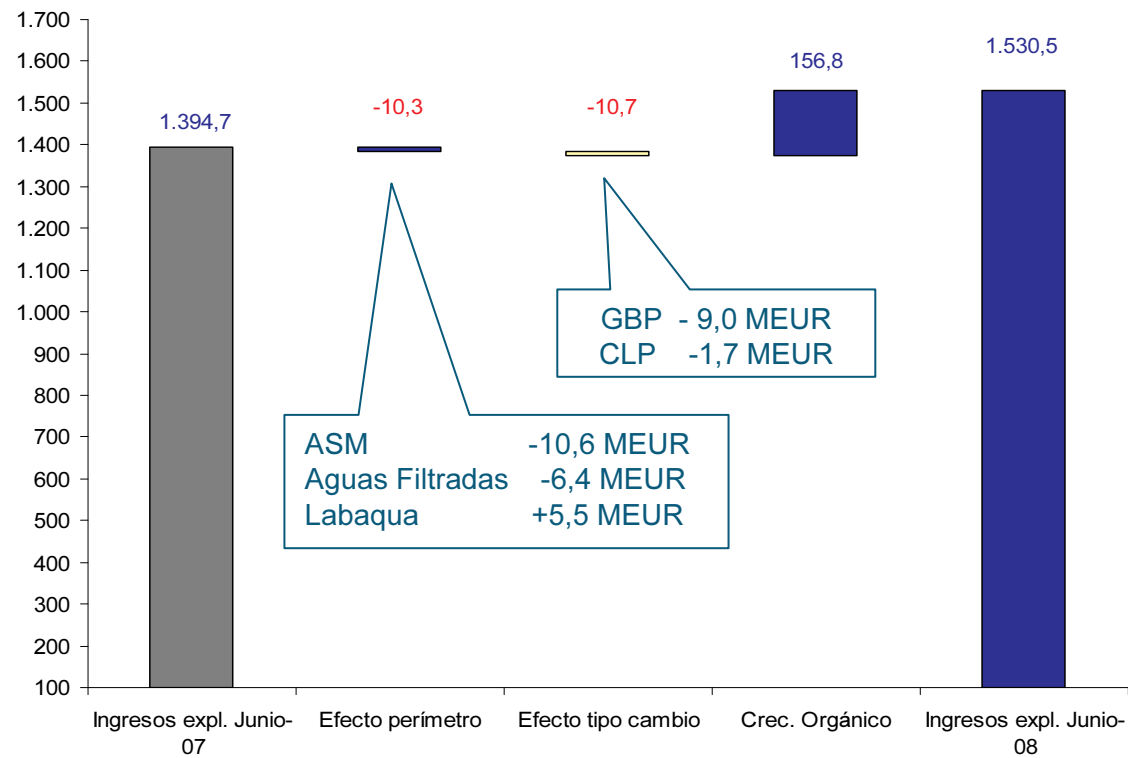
1.700
1.600
1.500
1.400
1.300
1.200
1.100
1.000
900
800
700
600
500
400
300
200
100

1.394,7
-10,3
-10,7
156,8
1.530,5

GBP - 9,0 MEUR
CLP -1,7 MEUR

ASM -10,6 MEUR
Aguas Filtradas -6,4 MEUR
Labaqua +5,5 MEUR

Ingresos expl. Junio-07
Efecto perímetro
Efecto tipo cambio
Crec. Orgánico
Ingresos expl. Junio-08